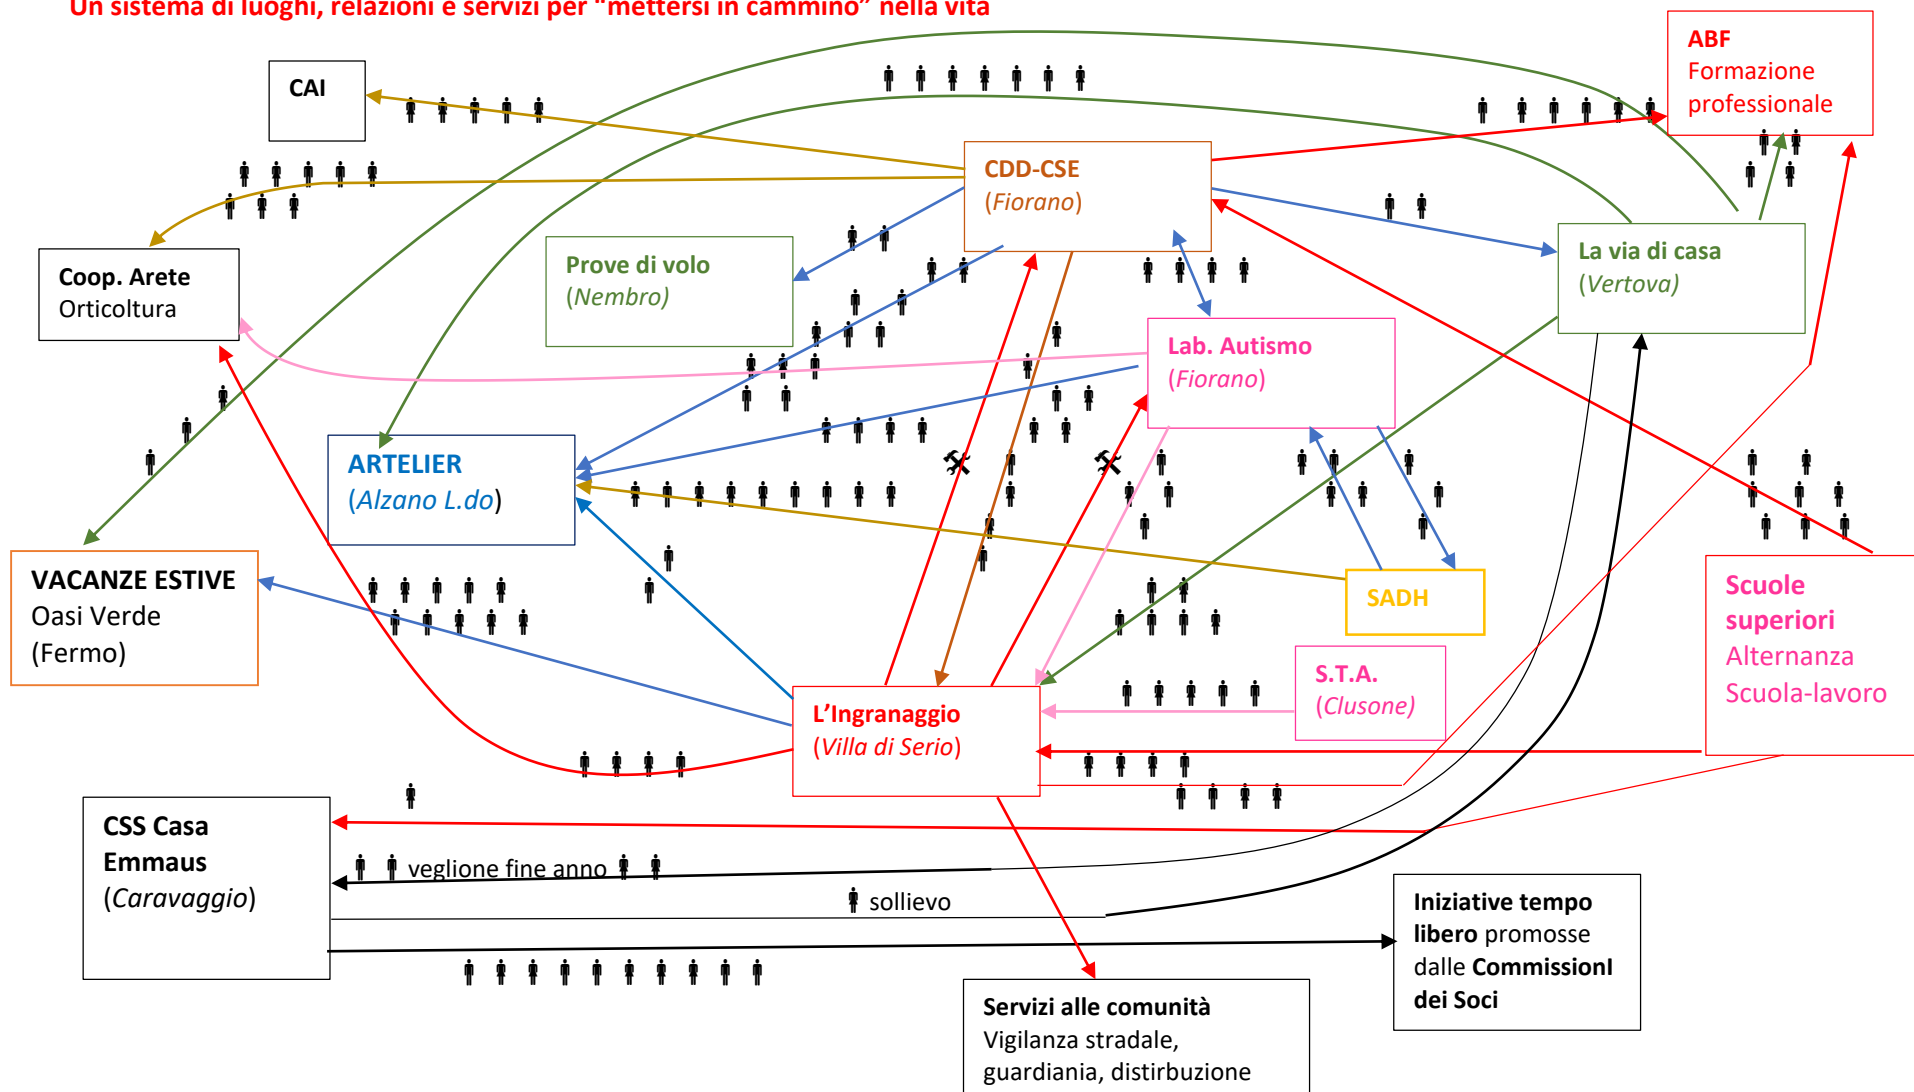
Un sistema di luoghi, relazioni e servizi per "mettersi in cammino" nella vita

CAI

ABF
Formazione professionale

CDD-CSE
(Fiorano)

Coop. Arete
Orticoltura

Prove di volo
(Nembro)

La via di casa
(Vertova)

Lab. Autismo
(Fiorano)

ARTELIER
(Alzano L.do)

VACANZE ESTIVE
Oasi Verde
(Fermo)

SADH

Scuole superiori
Alternanza Scuola-lavoro

S.T.A.
(Clusone)

L'Ingranaggio
(Villa di Serio)

CSS Casa Emmaus
(Caravaggio)

veglione fine anno

sollievo

Iniziative tempo libero promosse dalle CommissionI dei Soci

Servizi alle comunità
Vigilanza stradale, guardiania, distirbuzione